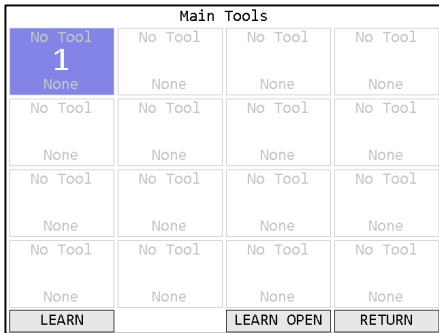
Main Tools

| No Tool<br>1<br>None | No Tool<br>None | No Tool<br>None | No Tool<br>None |
|---|---|---|---|
| No Tool<br>None | No Tool<br>None | No Tool<br>None | No Tool<br>None |
| No Tool<br>None | No Tool<br>None | No Tool<br>None | No Tool<br>None |
| No Tool<br>None | No Tool<br>None | No Tool<br>None | No Tool<br>None |

LEARN
LEARN OPEN
RETURN